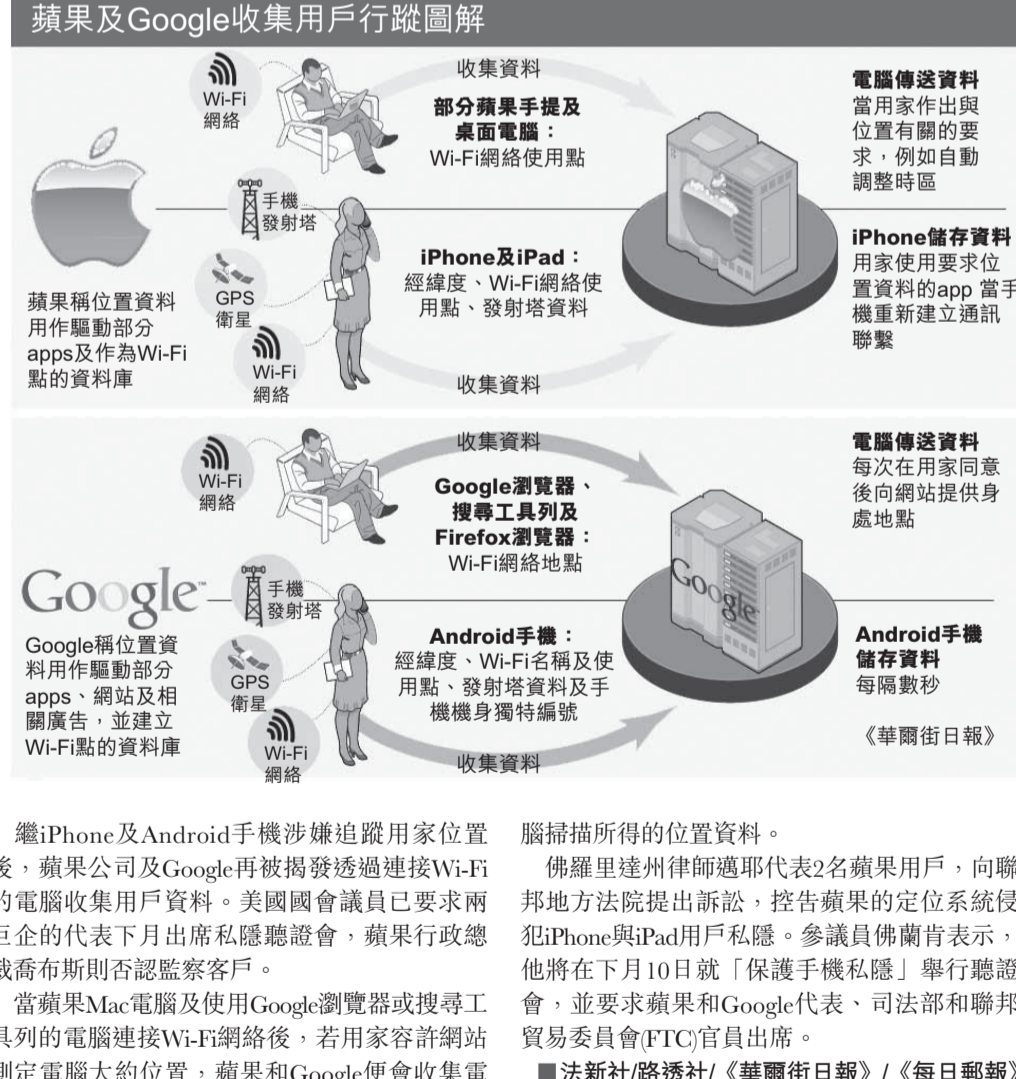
蘋果及Google收集用戶行蹤圖解

Wi-Fi網絡

收集資料

部分蘋果手提及桌面電腦：
Wi-Fi網絡使用點

電腦傳送資料
當用家作出與位置有關的要求，例如自動調整時區

手機發射塔

iPhone及iPad：
經緯度、Wi-Fi網絡使用點、發射塔資料

iPhone儲存資料
用家使用要求位置資料的app 當手機重新建立通訊聯繫

蘋果稱位置資料用作驅動部分apps及作為Wi-Fi點的資料庫

GPS衛星

Wi-Fi網絡

收集資料

Wi-Fi網絡

收集資料

Google瀏覽器、搜尋工具列及Firefox瀏覽器：
Wi-Fi網絡地點

電腦傳送資料
每次在用家同意後向網站提供身處地點

Google

手機發射塔

Google稱位置資料用作驅動部分apps、網站及相關廣告，並建立Wi-Fi點的資料庫

GPS衛星

Android手機：
經緯度、Wi-Fi名稱及使用點、發射塔資料及手機機身獨特編號

Android手機儲存資料
每隔數秒

《華爾街日報》

Wi-Fi網絡

收集資料

繼iPhone及Android手機涉嫌追蹤用家位置後，蘋果公司及Google再被揭發透過連接Wi-Fi的電腦收集用戶資料。美國國會議員已要求兩巨企的代表下月出席私隱聽證會，蘋果行政總裁喬布斯則否認監察客戶。

當蘋果Mac電腦及使用Google瀏覽器或搜尋工具列的電腦連接Wi-Fi網絡後，若用家容許網站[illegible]定電腦大約位置，蘋果和Google便會收集電腦掃描所得的位置資料。

佛羅里達州律師邁耶代表2名蘋果用戶，向聯邦地方法院提出訴訟，控告蘋果的定位系統侵犯iPhone與iPad用戶私隱。參議員佛蘭肯表示，他將在下月10日就「保護手機私隱」舉行聽證會，並要求蘋果和Google代表、司法部和聯邦貿易委員會(FTC)官員出席。

■法新社/路透社/《華爾街日報》/《每日郵報》